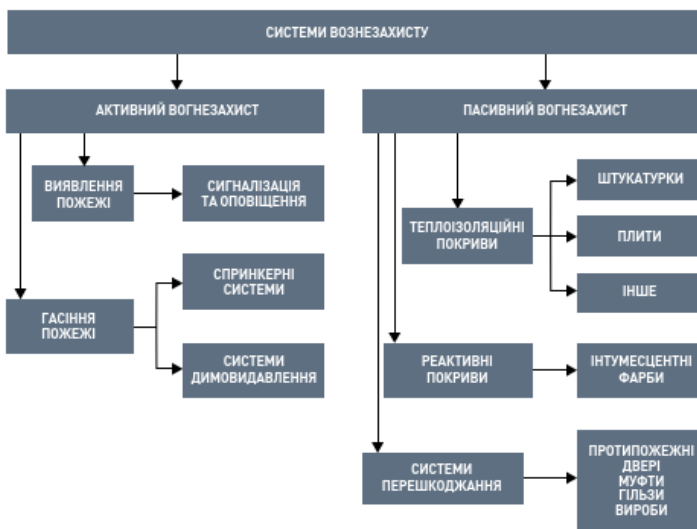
СИСТЕМИ ВОЗНЕЗАХИСТУ

АКТИВНИЙ ВОГНЕЗАХИСТ

ВИЯВЛЕННЯ ПОЖЕЖІ

СИГНАЛІЗАЦІЯ ТА ОПОВІЩЕННЯ

ГАСІННЯ ПОЖЕЖІ

СПРИНКЕРНІ СИСТЕМИ

СИСТЕМИ ДИМОВИДАВЛЕННЯ

ПАСИВНИЙ ВОГНЕЗАХИСТ

ТЕПЛОІЗОЛЯЦІЙНІ ПОКРИВИ

ШТУКАТУРКИ

ПЛИТИ

ІНШЕ

РЕАКТИВНІ ПОКРИВИ

ІНТУМЕСЦЕНТНІ ФАРБИ

СИСТЕМИ ПЕРЕШКОДЖАННЯ

ПРОТИПОЖЕЖНІ ДВЕРІ МУФТИ ГІЛЬЗИ ВИРОБИ